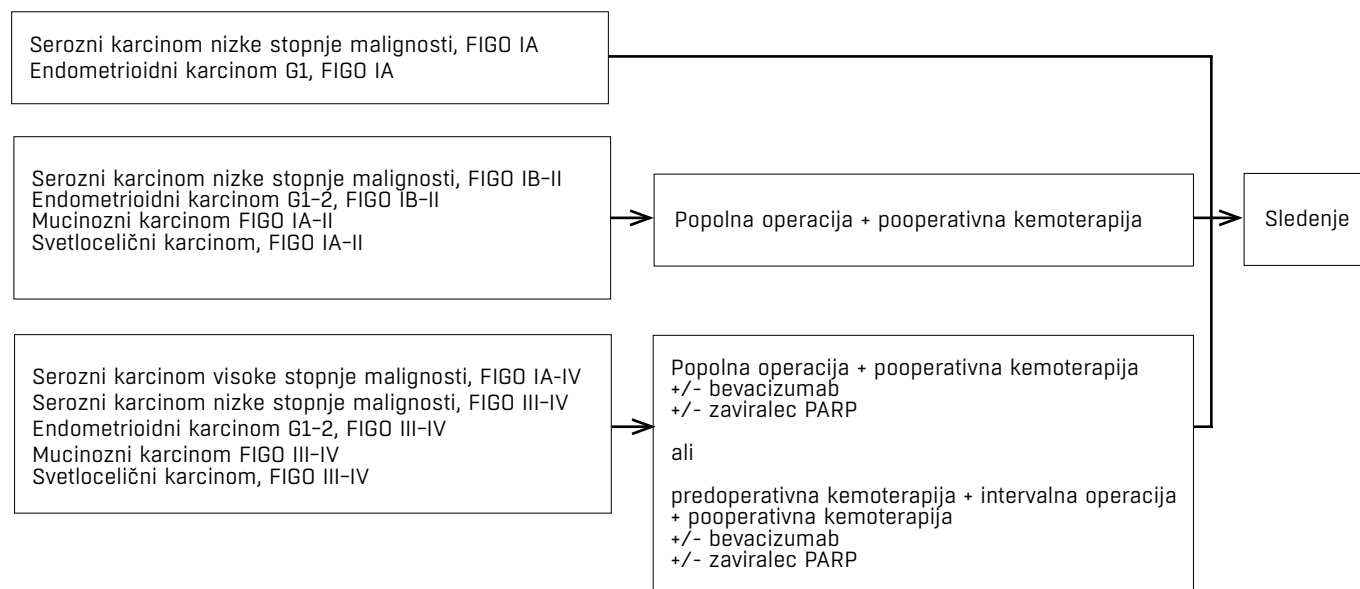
Serozni karcinom nizke stopnje malignosti, FIGO IA
Endometrioidni karcinom G1, FIGO IA

Serozni karcinom nizke stopnje malignosti, FIGO IB–II
Endometrioidni karcinom G1–2, FIGO IB–II
Mucinozni karcinom FIGO IA–II
Svetlocelični karcinom, FIGO IA–II

Popolna operacija + pooperativna kemoterapija

Sledenje

Serozni karcinom visoke stopnje malignosti, FIGO IA-IV
Serozni karcinom nizke stopnje malignosti, FIGO III–IV
Endometrioidni karcinom G1–2, FIGO III–IV
Mucinozni karcinom FIGO III–IV
Svetlocelični karcinom, FIGO III–IV

Popolna operacija + pooperativna kemoterapija
+/- bevacizumab
+/- zaviralec PARP

ali

predoperativna kemoterapija + intervalna operacija
+ pooperativna kemoterapija
+/- bevacizumab
+/- zaviralec PARP